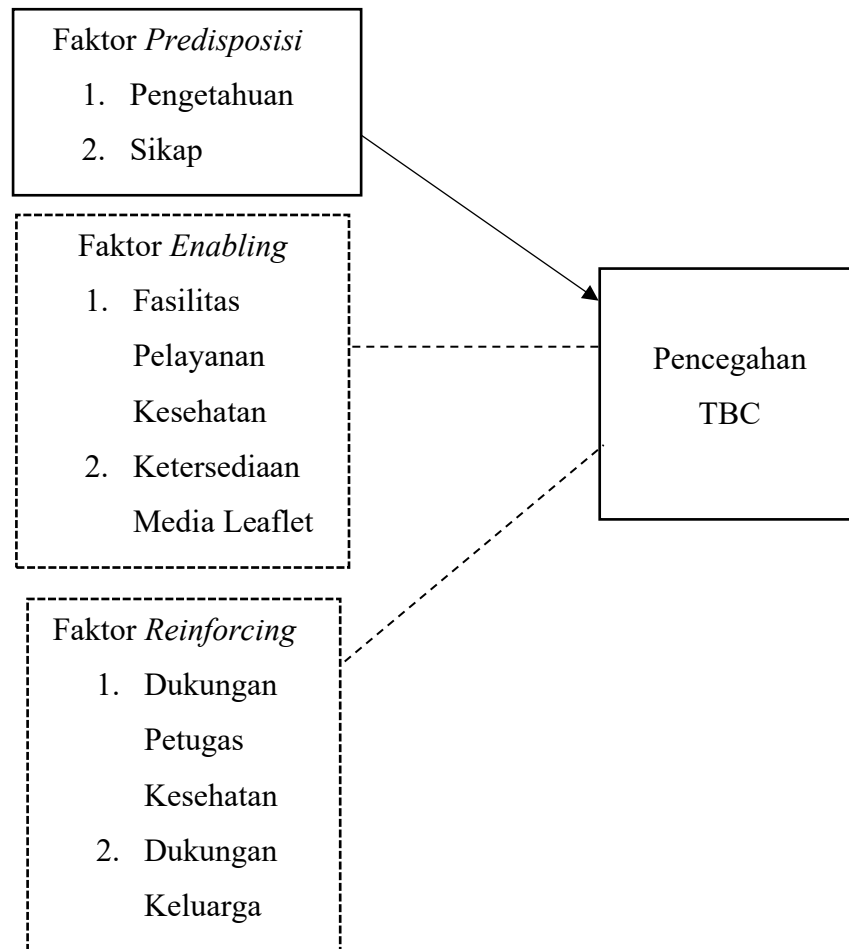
Faktor *Predisposisi*

1. Pengetahuan
2. Sikap

Faktor *Enabling*

1. Fasilitas Pelayanan Kesehatan
2. Ketersediaan Media Leaflet

Faktor *Reinforcing*

1. Dukungan Petugas Kesehatan
2. Dukungan Keluarga

Pencegahan TBC